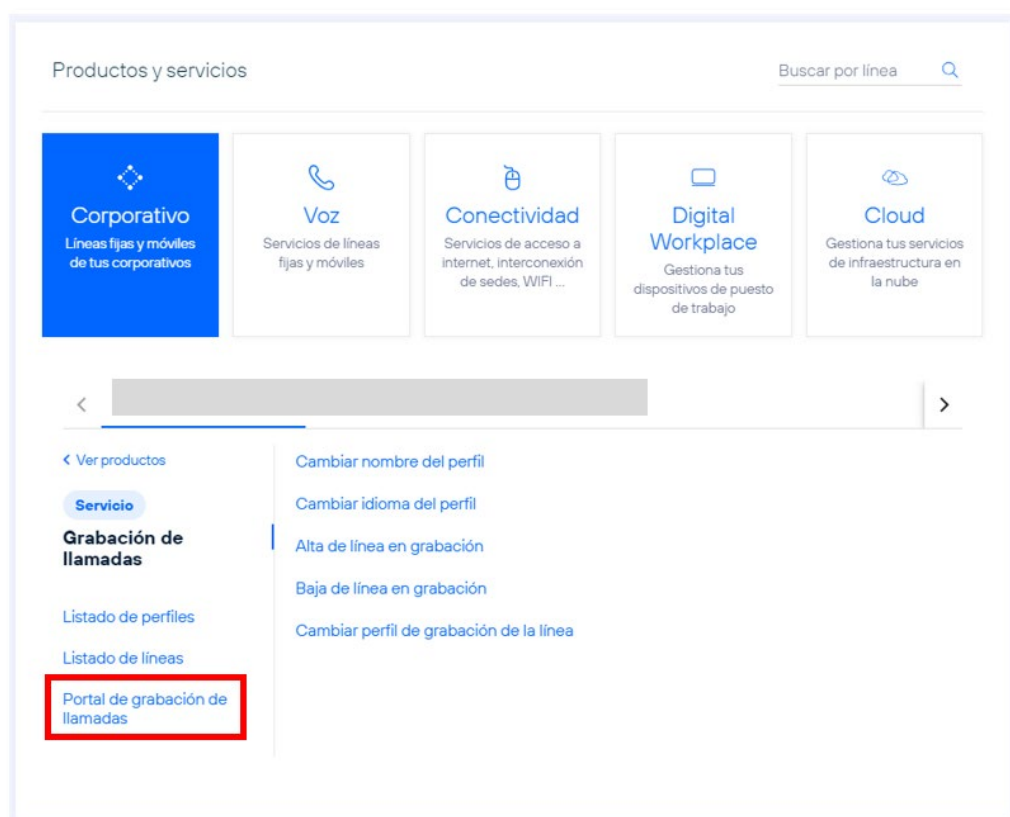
Productos y servicios

Buscar por línea

Corporativo
Líneas fijas y móviles de tus corporativos

Voz
Servicios de líneas fijas y móviles

Conectividad
Servicios de acceso a internet, interconexión de sedes, WIFI ...

Digital Workplace
Gestiona tus dispositivos de puesto de trabajo

Cloud
Gestiona tus servicios de infraestructura en la nube

< Ver productos

Servicio

Grabación de llamadas

Listado de perfiles

Listado de líneas

Portal de grabación de llamadas

Cambiar nombre del perfil

Cambiar idioma del perfil

Alta de línea en grabación

Baja de línea en grabación

Cambiar perfil de grabación de la línea